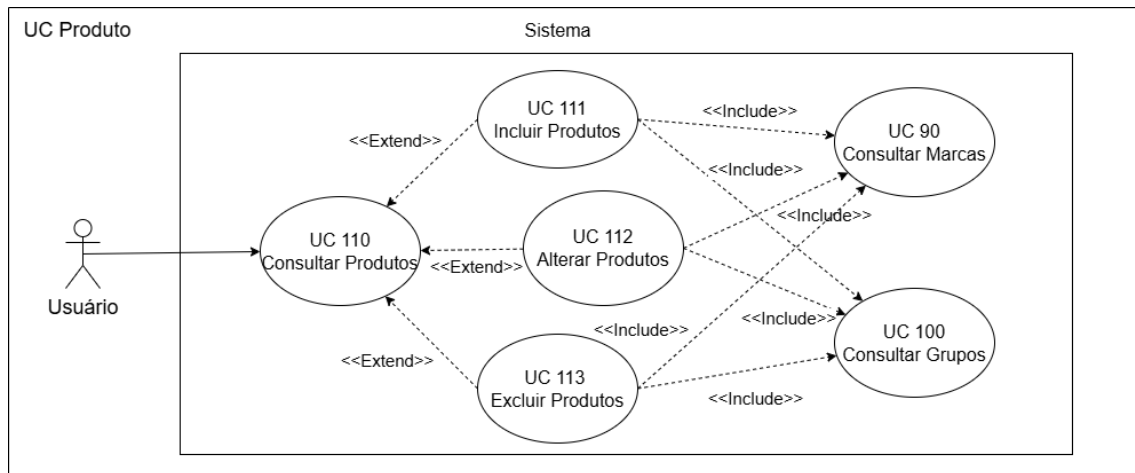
UC Produto

Sistema

UC 111
Incluir Produtos

<<Include>>

UC 90
Consultar Marcas

<<Extend>>

<<Include>>

<<Include>>

UC 110
Consultar Produtos

UC 112
Alterar Produtos

<<Extend>>

Usuário

<<Include>>

<<Include>>

UC 100
Consultar Grupos

<<Extend>>

UC 113
Excluir Produtos

<<Include>>